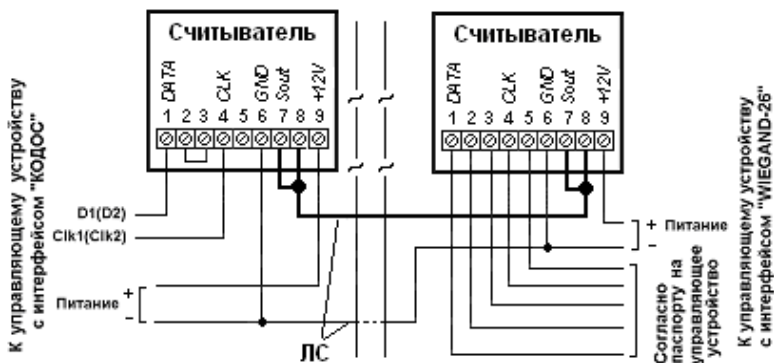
К управляющему устройству с интерфейсом "КОДОС"

Считыватель

DATA CLK GND Sout +12V

1 2 3 4 5 6 7 8 9

D1(D2)

Clk1(Clk2)

Питание +
-

ЛС

Считыватель

DATA CLK GND Sout +12V

1 2 3 4 5 6 7 8 9

+ Питание
-

Согласно паспорту на управляющее устройство

К управляющему устройству с интерфейсом "WIEGAND-26"